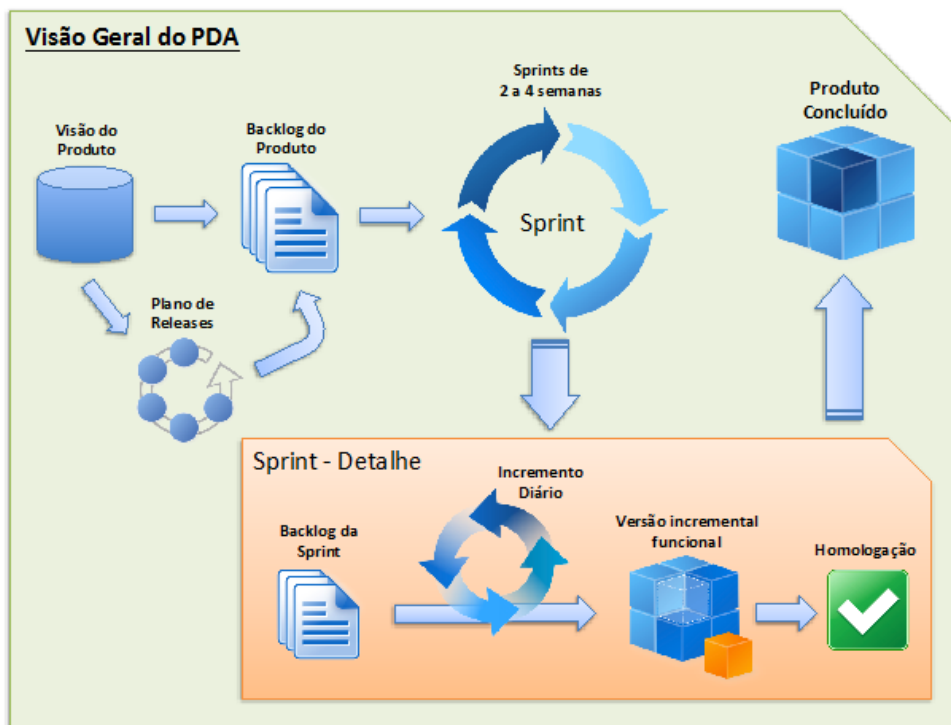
Visão Geral do PDA

Visão do Produto

Backlog do Produto

Sprints de 2 a 4 semanas

Sprint

Produto Concluído

Plano de Releases

Sprint - Detalhe

Incremento Diário

Backlog da Sprint

Versão incremental funcional

Homologação